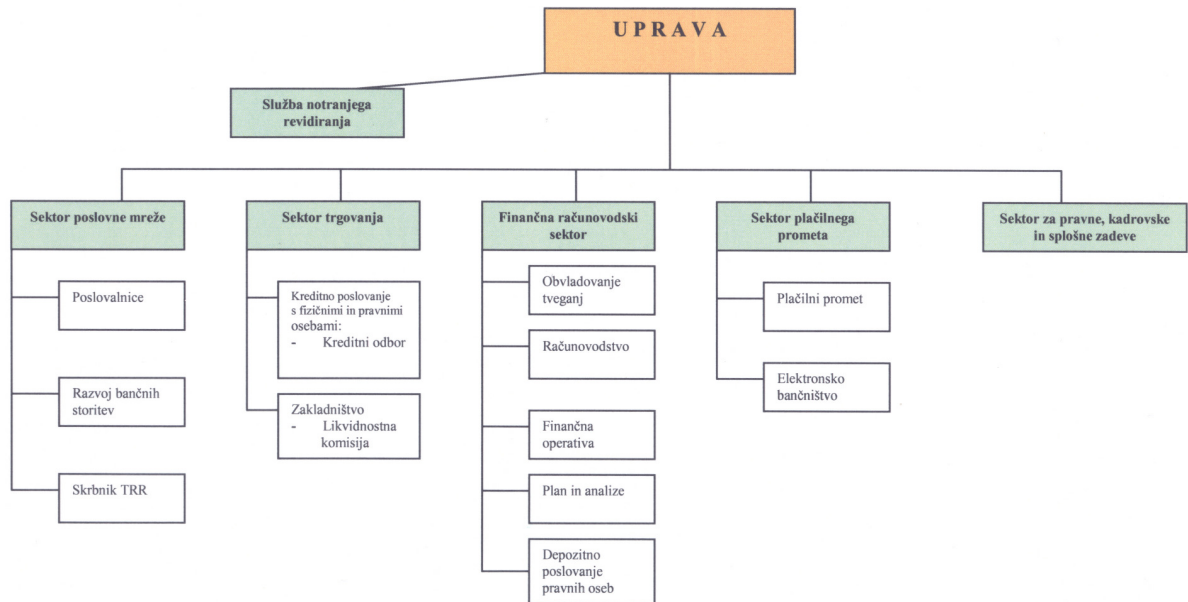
UPRAVA

Služba notranjega revidiranja

Sektor poslovne mreže

Poslovalnice

Razvoj bančnih storitev

Skrbnik TRR

Sektor trgovanja

Kreditno poslovanje s fizičnimi in pravnimi osebami:
- Kreditni odbor

Zakladništvo
- Likvidnostna komisija

Finančna računovodski sektor

Obvladovanje tveganj

Računovodstvo

Finančna operativa

Plan in analize

Depozitno poslovanje pravnih oseb

Sektor plačilnega prometa

Plačilni promet

Elektronsko bančništvo

Sektor za pravne, kadrovske in splošne zadeve